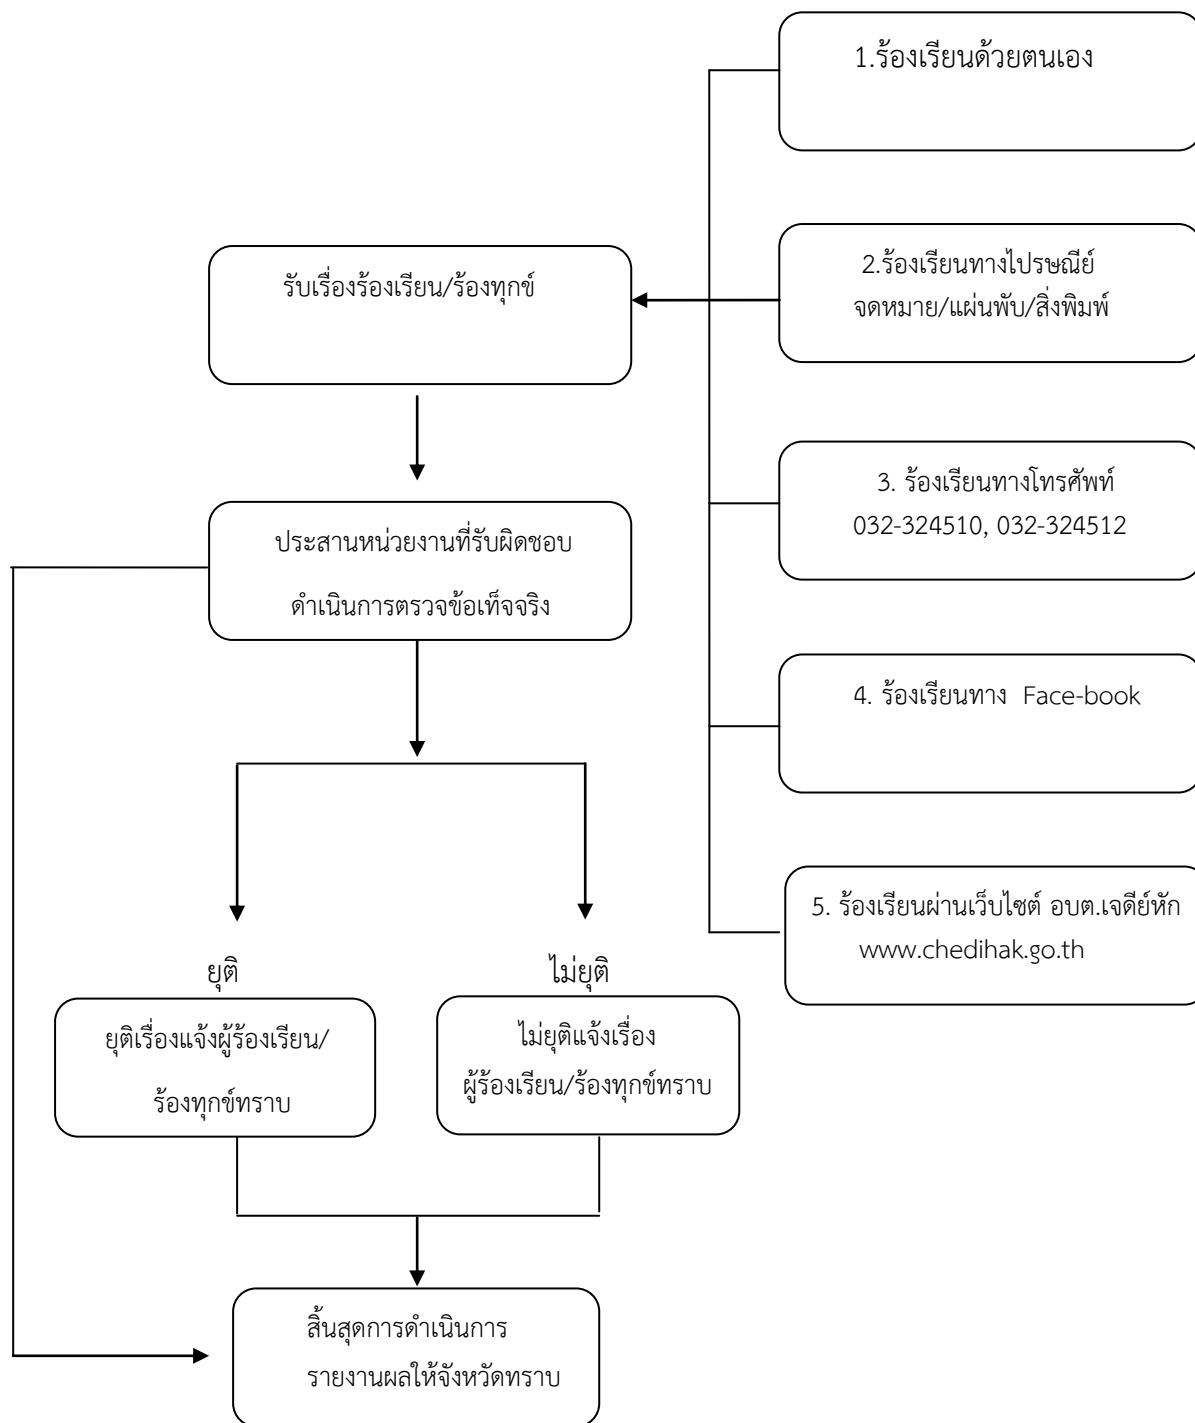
1.ร้องเรียนด้วยตนเอง

รับเรื่องร้องเรียน/ร้องทุกข์

2.ร้องเรียนทางไปรษณีย์ จดหมาย/แผ่นพับ/สิ่งพิมพ์

3. ร้องเรียนทางโทรศัพท์ 032-324510, 032-324512

ประสานหน่วยงานที่รับผิดชอบ ดำเนินการตรวจข้อเท็จจริง

4. ร้องเรียนทาง Face-book

5. ร้องเรียนผ่านเว็บไซต์ อบต.เจดีย์หัก www.chedihak.go.th

ยุติ

ไม่ยุติ

ยุติเรื่องแจ้งผู้ร้องเรียน/ร้องทุกข์ทราบ

ไม่ยุติแจ้งเรื่อง ผู้ร้องเรียน/ร้องทุกข์ทราบ

สิ้นสุดการดำเนินการ รายงานผลให้จังหวัดทราบ